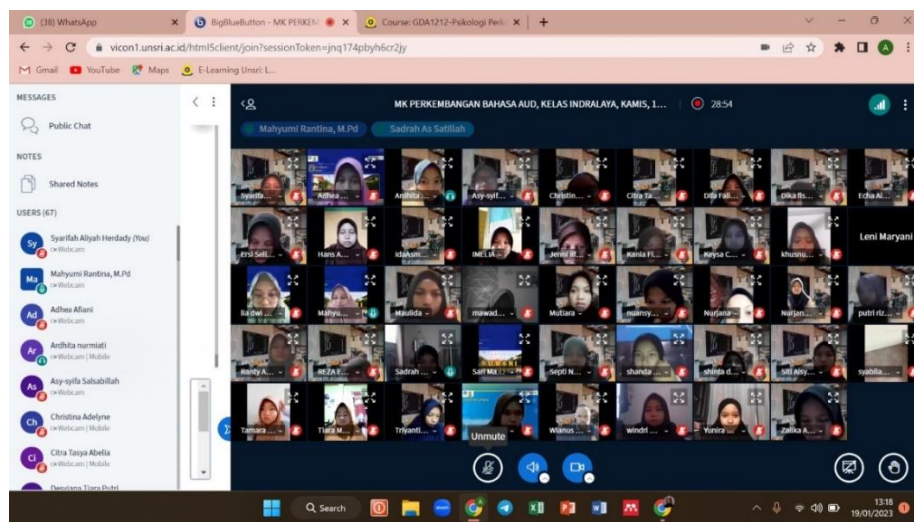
(38) WhatsApp
BigBlueButton - MK PERKEM
Course: GDA1212-Psikologi Perk
vicon1.unsri.ac.id/html5client/join?sessionToken=jnq174pbyh6cr2jy
Gmail YouTube Maps E-Learning Unsri: L...

MESSAGES
Public Chat
NOTES
Shared Notes
USERS (67)
Sy Syarifah Aliyah Herdady (You) Webcam
Ma Mahyumi Rantina, M.Pd Webcam
Ad Adhea Afiani Webcam
Ar Ardhita nurmiati Webcam | Mobile
As Asy-syifa Salsabillah Webcam
Ch Christina Adelyne Webcam | Mobile
Ci Citra Tasya Abelia Webcam | Mobile
Desviana Tiara Putri

MK PERKEMBANGAN BAHASA AUD, KELAS INDRALAYA, KAMIS, 1...
28:54
Mahyumi Rantina, M.Pd
Sadrah As Satillah

Syarifa... Adhea ... Ardhita ... Asy-syif... Christin... Citra Ta... Difa Fat... Dika Bis... Echa Al...
Ersi Sell... Hans A... idaAsm... IMELIA ... Jenni if... Kania Fi... Keysa C... khusnu... Leni Maryani
ila dwi ... Mahyu... Maulida ... mawad... Mutiara ... nuansy... Nurjana ... Nurjan... putri riz...
Ranty A... REZA E... Sadrah ... Sari Ma... Septi N... shanda ... shinta d... Siti Aisy... syabila...
Tamara ... Tiara M... Triyanti... Wlanus ... windri ... Yunira ... Zalika A...
Unmute

Search
13:18
19/01/2023